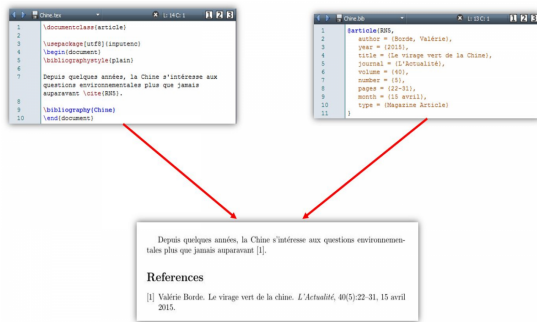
Chine.tex L: 14 C: 1 1 2 3

1 \documentclass{article}
2
3 \usepackage[utf8]{inputenc}
4 \begin{document}
5 \bibliographystyle{plain}
6
7 Depuis quelques années, la Chine s'intéresse aux questions environnementales plus que jamais auparavant \cite{RHS}.
8
9 \bibliography{Chine}
10 \end{document}

Chine.bib L: 13 C: 1 1 2 3

1 @article{RHS,
2 author = {Borde, Valérie},
3 year = {2015},
4 title = {Le virage vert de la Chine},
5 journal = {L'Actualité},
6 volume = {40},
7 number = {5},
8 pages = {22-31},
9 month = {15 avril},
10 type = {Magazine Article}
11 }

Depuis quelques années, la Chine s'intéresse aux questions environnementales plus que jamais auparavant [1].

References

[1] Valérie Borde. Le virage vert de la chine. *L'Actualité*, 40(5):22–31, 15 avril 2015.